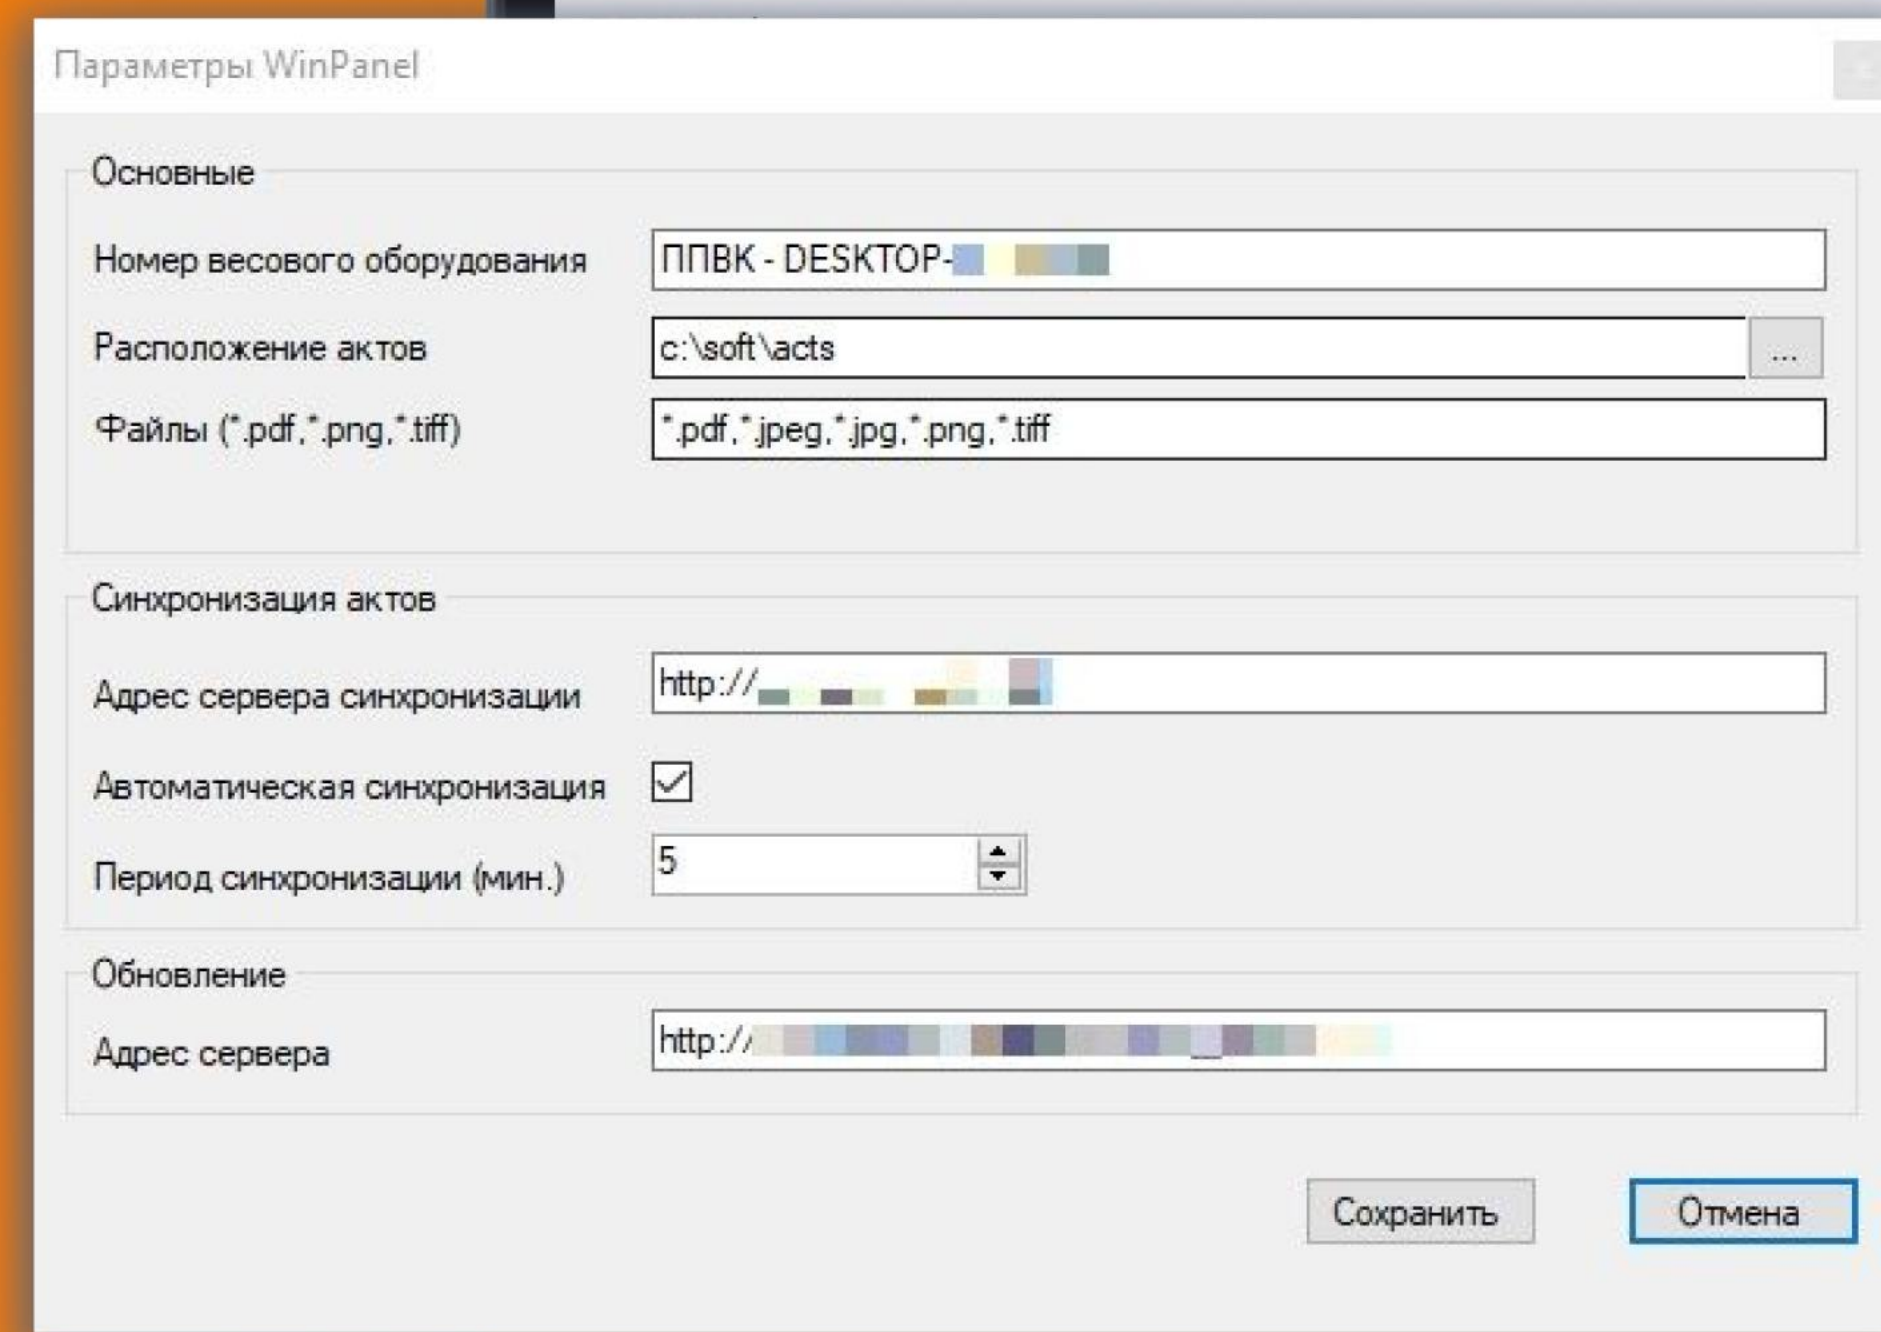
Параметры WinPanel

Основные

Номер весового оборудования ППВК - DESKTOP-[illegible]

Расположение актов c:\soft\acts ...

Файлы (*.pdf,*.png,*.tiff) *.pdf,*.jpeg,*.jpg,*.png,*.tiff

Синхронизация актов

Адрес сервера синхронизации http://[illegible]

Автоматическая синхронизация

Период синхронизации (мин.) 5

Обновление

Адрес сервера http://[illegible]

Сохранить

Отмена